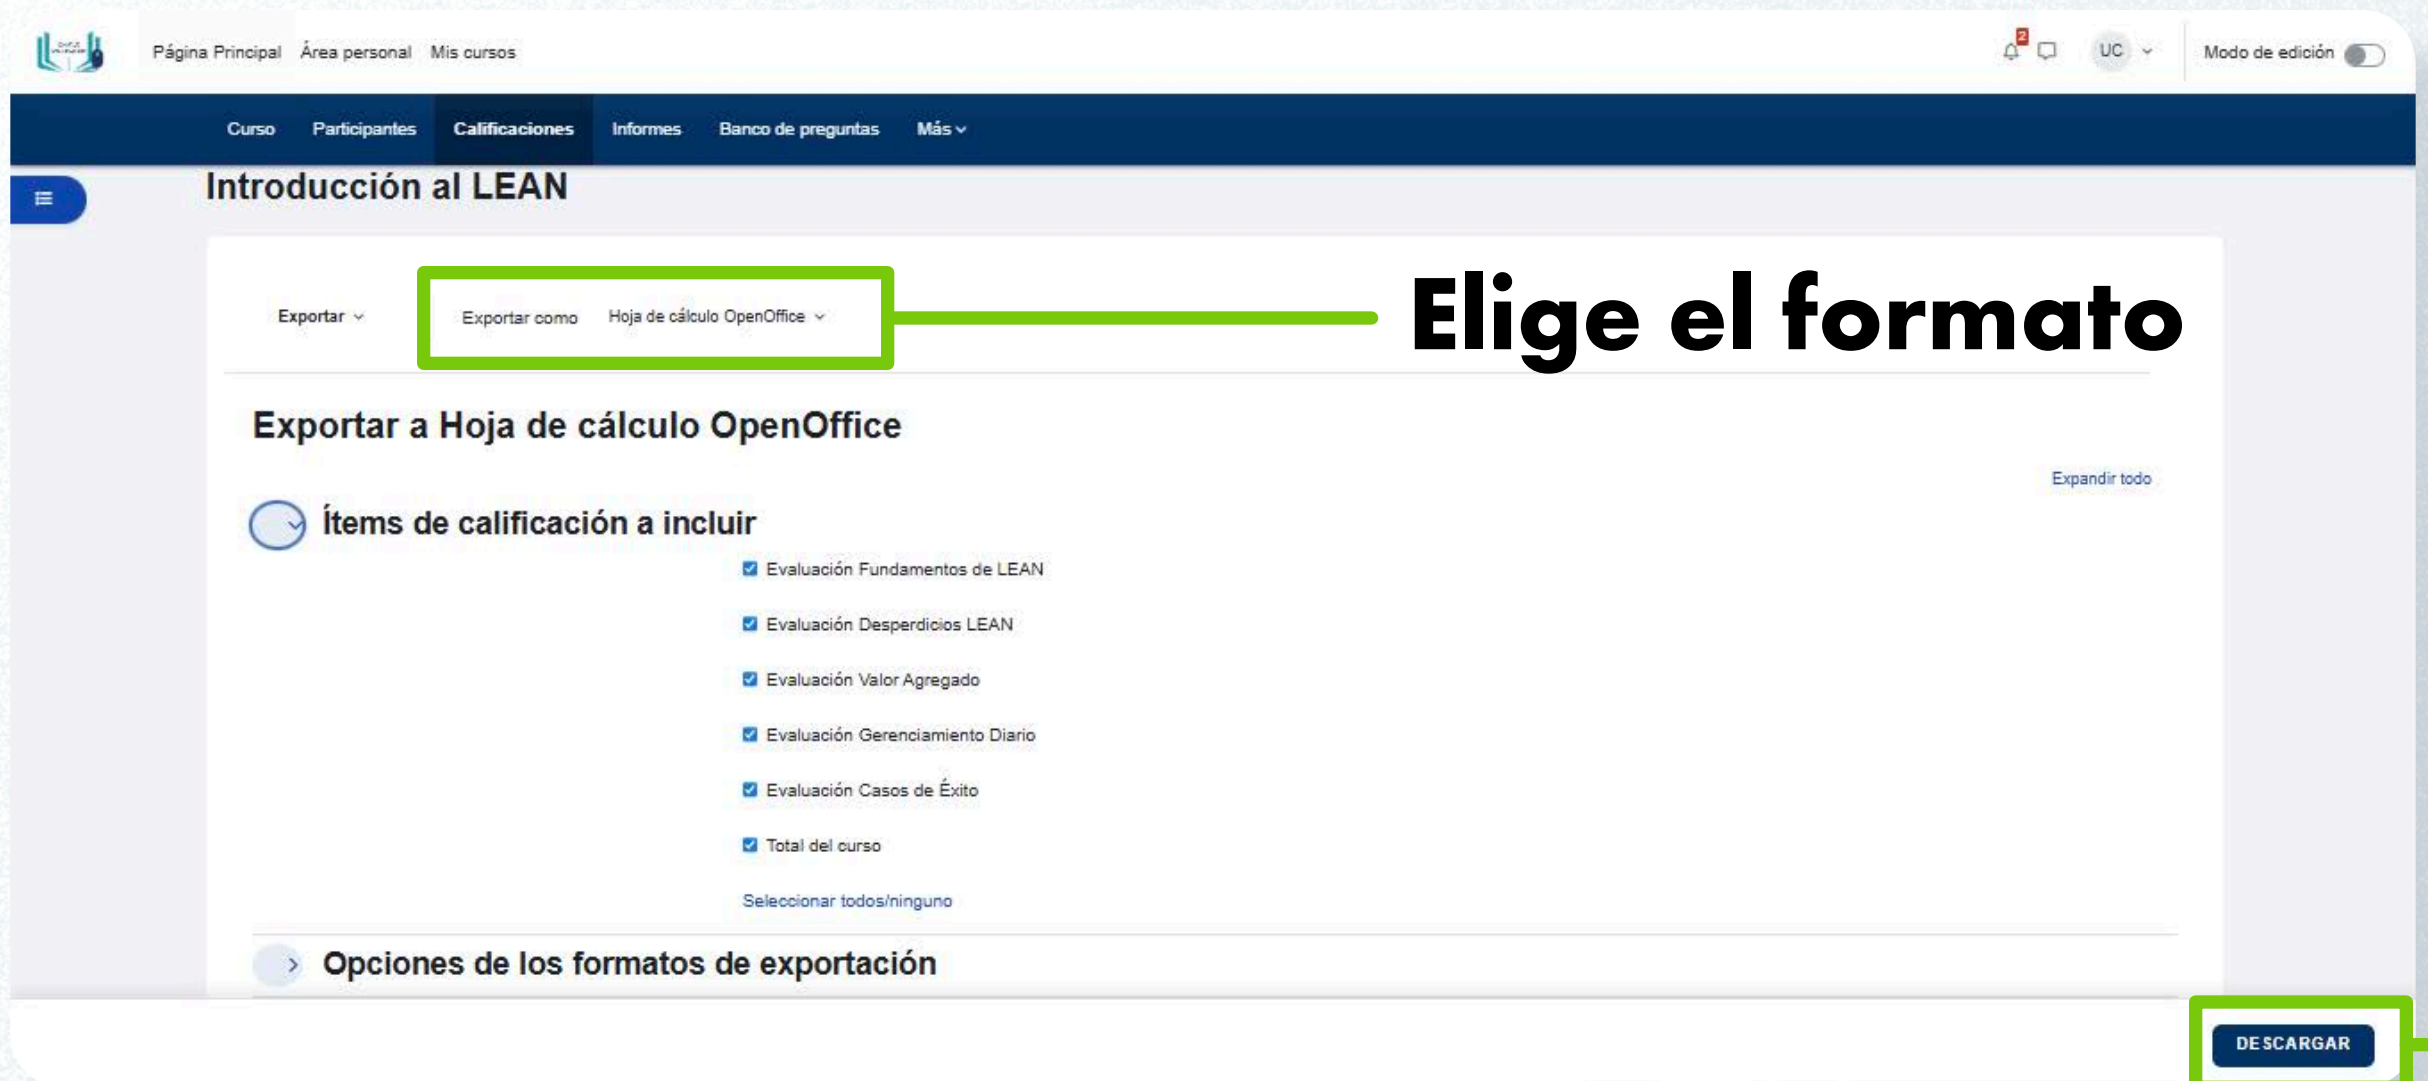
Página Principal Área personal Mis cursos

2

UC

Modo de edición

Curso Participantes Calificaciones Informes Banco de preguntas Más

Introducción al LEAN

Exportar

Exportar como Hoja de cálculo OpenOffice

Elige el formato

Exportar a Hoja de cálculo OpenOffice

Expandir todo

Ítems de calificación a incluir

Evaluación Fundamentos de LEAN

Evaluación Desperdicios LEAN

Evaluación Valor Agregado

Evaluación Gerenciamiento Diario

Evaluación Casos de Éxito

Total del curso

Seleccionar todos/ninguno

Opciones de los formatos de exportación

DESCARGAR